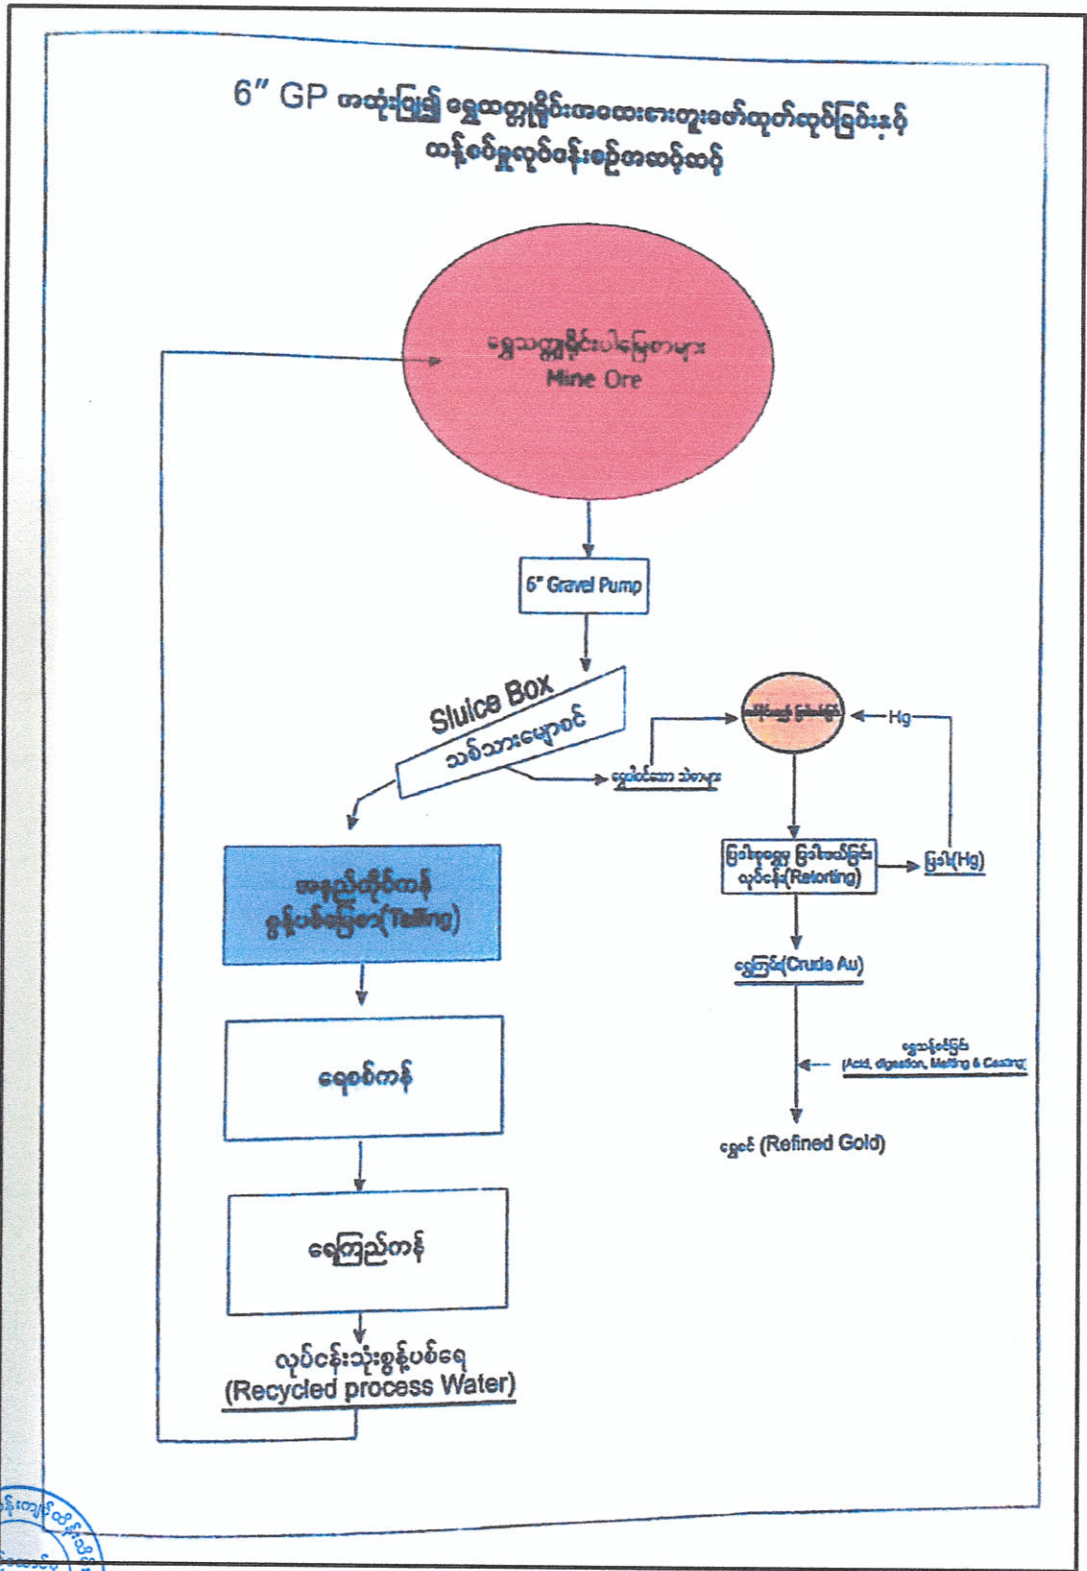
6" GP အသုံးပြု၍ ရွှေသတ္တုရိုင်းအသေးစားတူးဖော်ထုတ်လုပ်ခြင်းနှင့် ထိန်းစစ်မှုလုပ်ငန်းစဉ်အဆင့်ဆင့်

ရွှေသတ္တုရိုင်းပါမြေစာများ
Mine Ore

6" Gravel Pump

Sluice Box
သစ်သားမြောင်း

ရွှေပါဝင်သော သဲစာများ

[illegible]

Hg

ပြဒါးနှင့်ရွှေ ပြဒါးခွဲထုတ်ခြင်း လုပ်ငန်း(Retorting)

ပြဒါး(Hg)

ရွှေကြမ်း(Crude Au)

ရွှေသန့်စင်ခြင်း
(Acid, digestion, Melting & Casting)

ရွှေစင် (Refined Gold)

အနည်ထိုင်ကန်
စွန့်ပစ်မြေစာ(Tailing)

ရေစစ်ကန်

ရေကြည်ကန်

လုပ်ငန်းသုံးစွန့်ပစ်ရေ
(Recycled process Water)

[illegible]